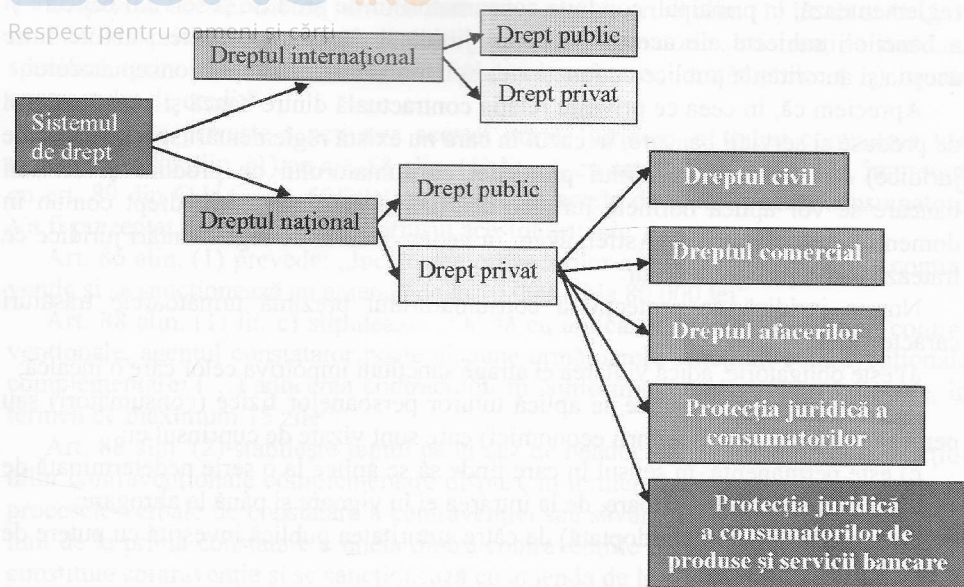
Respect pentru oameni și cărți

Sistemul de drept

Dreptul internațional

Drept public

Drept privat

Dreptul național

Drept public

Drept privat

Dreptul civil

Dreptul comercial

Dreptul afacerilor

Protecția juridică a consumatorilor

Protecția juridică a consumatorilor de produse și servicii bancare